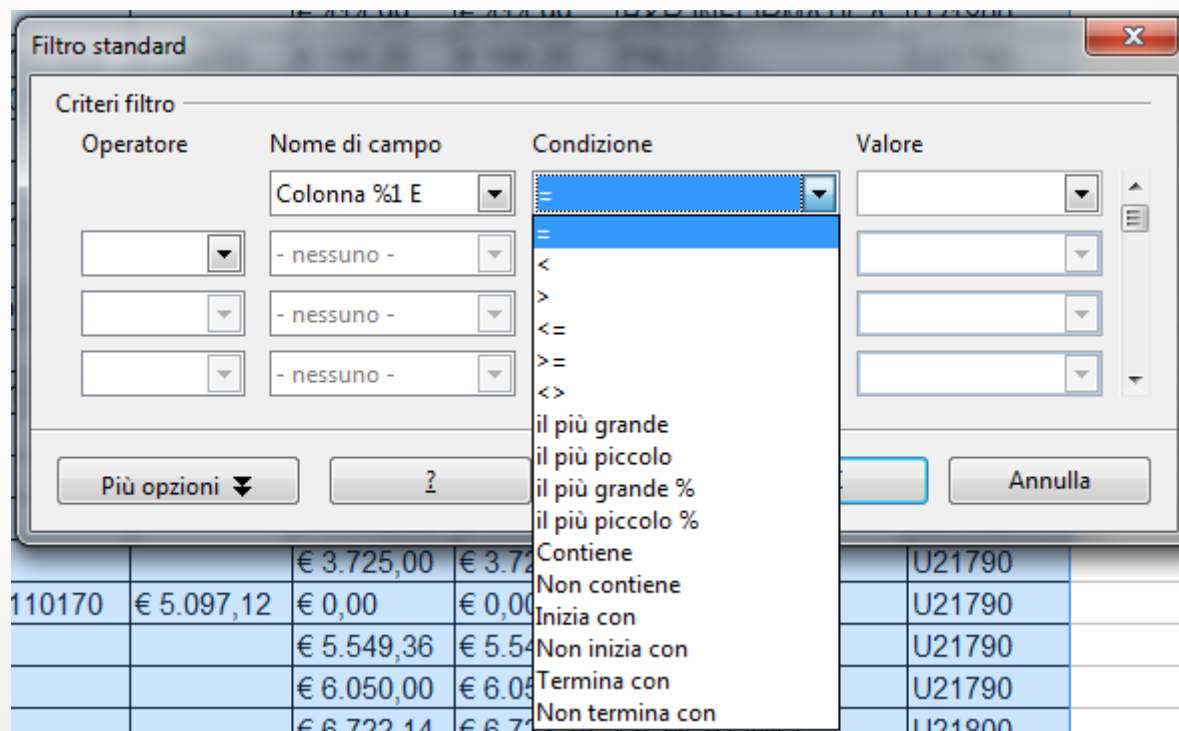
Filtro standard

Criteri filtro

| Operatore | Nome di campo | Condizione | Valore |
|---|---|---|---|
| | Colonna %1 E | = | |
| | - nessuno - | | |
| | - nessuno - | | |
| | - nessuno - | | |

=
<
>
<=
>=
<>
il più grande
il più piccolo
il più grande %
il più piccolo %
Contiene
Non contiene
Inizia con
Non inizia con
Termina con
Non termina con

Più opzioni

?

Annulla

| | | € 3.725,00 | € 3.72 | U21790 |
|---|---|---|---|---|
| 110170 | € 5.097,12 | € 0,00 | € 0,00 | U21790 |
| | | € 5.549,36 | € 5.54 | U21790 |
| | | € 6.050,00 | € 6.05 | U21790 |
| | | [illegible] | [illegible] | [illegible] |